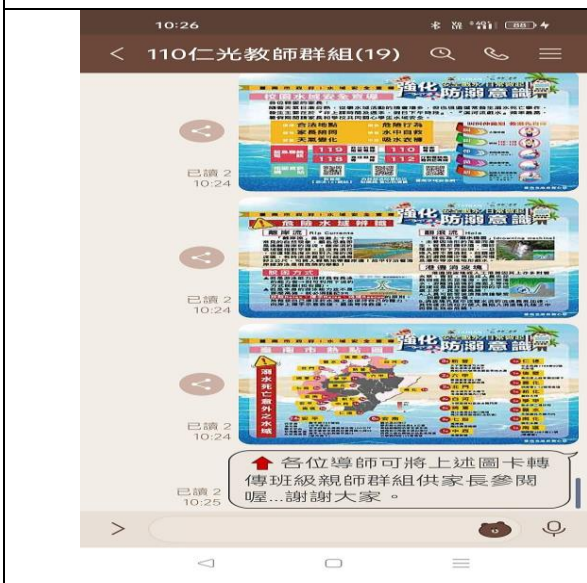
10:26

110仁光教師群組(19)

強化防溺意識

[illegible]

119 110 118 112

已讀 2
10:24

強化防溺意識

危險水域辨識

離岸流 Rip Currents

瘋狗浪

漩渦

已讀 2
10:24

強化防溺意識

溺水死亡意外之水域

已讀 2
10:24

各位導師可將上述圖卡轉傳班級親師群組供家長參閱喔...謝謝大家。

已讀 2
10:25